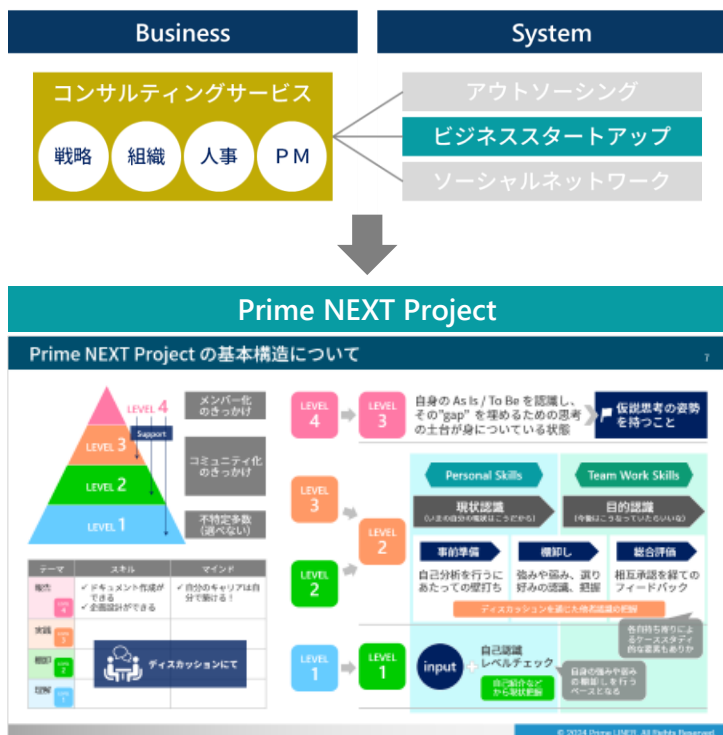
Business

System

コンサルティングサービス

戦略

組織

人事

PM

アウトソーシング

ビジネススタートアップ

ソーシャルネットワーク

Prime NEXT Project

Prime NEXT Project の基本構造について

7

LEVEL 4

Support

LEVEL 3

LEVEL 2

LEVEL 1

メンバー化のきっかけ

コミュニティ化のきっかけ

不特定多数（選べない）

| テーマ | スキル | マインド |
|---|---|---|
| 報告 LEVEL 4 | ✓ドキュメント作成ができる ✓企画設計ができる | ✓自分のキャリアは自分で築ける！ |
| 実践 LEVEL 3 | | |
| 理解 LEVEL 2 | | |
| 理解 LEVEL 1 | | |

ディスカッションにて

LEVEL 4

LEVEL 3

自身の As Is / To Be を認識し、その"gap"を埋めるための思考の土台が身についている状態

仮説思考の姿勢を持つこと

Personal Skills

Team Work Skills

LEVEL 3

LEVEL 2

現状認識

（いまの自分の現状はこうだから）

目的認識

（今後はこうなっていたらいいな）

事前準備

棚卸し

総合評価

自己分析を行うにあたっての壁打ち

強みや弱み、譲り好みの認識、把握

相互承認を経てのフィードバック

ディスカッションを通じた他者認識の把握

各自持ち寄りによるケーススタディ合な要素もあり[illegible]

LEVEL 2

LEVEL 1

LEVEL 1

input

自己認識レベルチェック

自己紹介などから現状把握

自身の強みや弱みの棚卸しを行うベースとなる

© 2024 Prime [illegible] All Rights Reserved